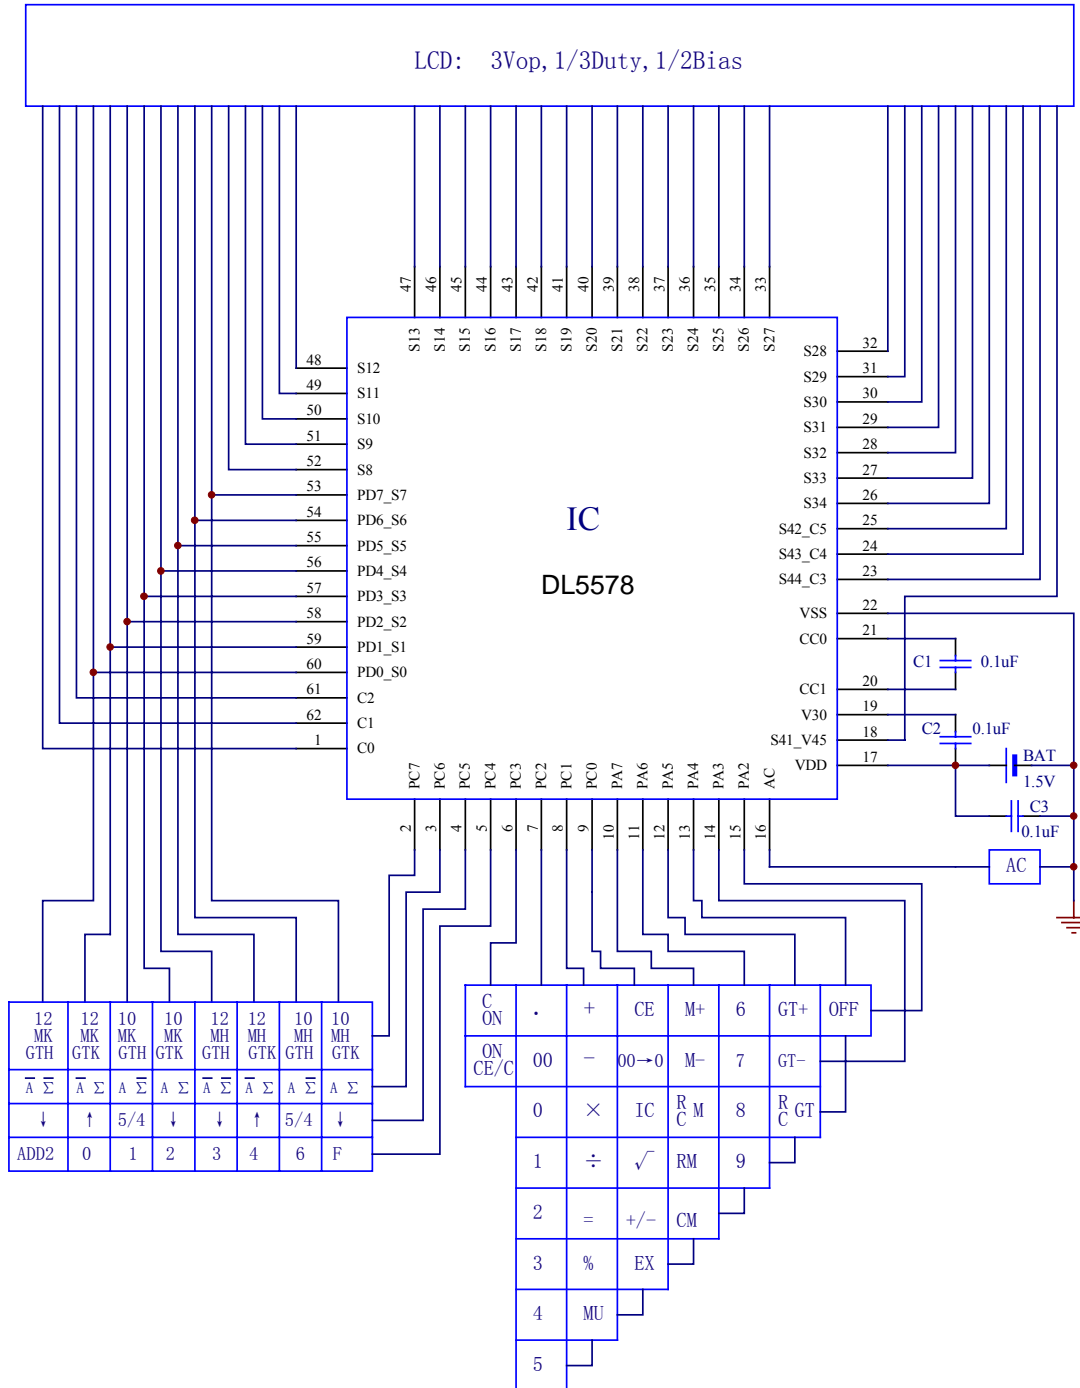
LCD: 3Vop, 1/3Duty, 1/2Bias

47 46 45 44 43 42 41 40 39 38 37 36 35 34 33

S13 S14 S15 S16 S17 S18 S19 S20 S21 S22 S23 S24 S25 S26 S27

48 S12
49 S11
50 S10
51 S9
52 S8
53 PD7_S7
54 PD6_S6
55 PD5_S5
56 PD4_S4
57 PD3_S3
58 PD2_S2
59 PD1_S1
60 PD0_S0
61 C2
62 C1
1 C0

IC

DL5578

S28 32
S29 31
S30 30
S31 29
S32 28
S33 27
S34 26
S42_C5 25
S43_C4 24
S44_C3 23
VSS 22
CC0 21
CC1 20
V30 19
S41_V45 18
VDD 17

C1 0.1uF
C2 0.1uF
BAT 1.5V
C3 0.1uF
AC

PC7 PC6 PC5 PC4 PC3 PC2 PC1 PC0 PA7 PA6 PA5 PA4 PA3 PA2 AC

2 3 4 5 6 7 8 9 10 11 12 13 14 15 16

| 12 MK GTH | 12 MK GTK | 10 MK GTH | 10 MK GTK | 12 MH GTH | 12 MH GTK | 10 MH GTH | 10 MH GTK |
|---|---|---|---|---|---|---|---|
| $\overline{A}$ $\overline{\Sigma}$ | $\overline{A}$ Σ | A $\overline{\Sigma}$ | A Σ | $\overline{A}$ $\overline{\Sigma}$ | $\overline{A}$ Σ | A $\overline{\Sigma}$ | A Σ |
| ↓ | ↑ | 5/4 | ↓ | ↓ | ↑ | 5/4 | ↓ |
| ADD2 | 0 | 1 | 2 | 3 | 4 | 6 | F |

| C ON | · | + | CE | M+ | 6 | GT+ | OFF |
|---|---|---|---|---|---|---|---|
| ON CE/C | 00 | − | 00→0 | M− | 7 | GT− | |
| | 0 | × | IC | R C M | 8 | R C GT | |
| | 1 | ÷ | √ | RM | 9 | | |
| | 2 | = | +/− | CM | | | |
| | 3 | % | EX | | | | |
| | 4 | MU | | | | | |
| | 5 | | | | | | |